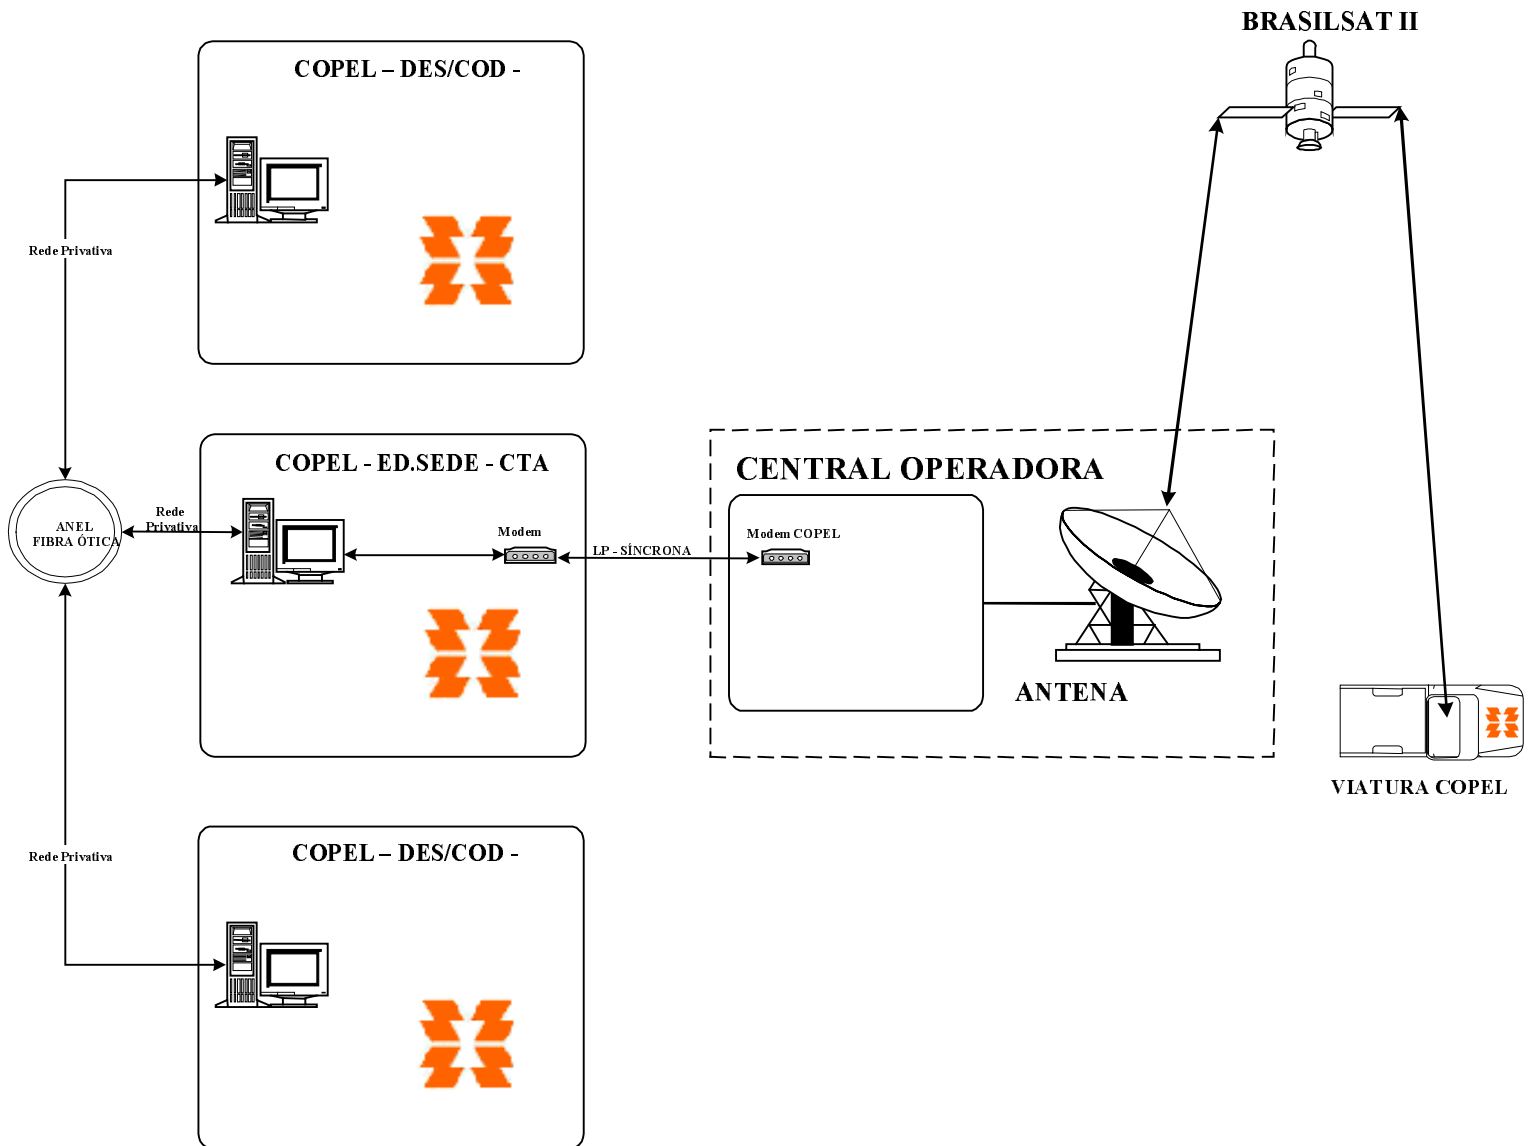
BRASILSAT II

COPEL – DES/COD -

Rede Privativa

COPEL - ED.SEDE - CTA

ANEL FIBRA ÓTICA

Rede Privativa

Modem

LP - SÍNCRONA

CENTRAL OPERADORA

Modem COPEL

ANTENA

VIATURA COPEL

Rede Privativa

COPEL – DES/COD -